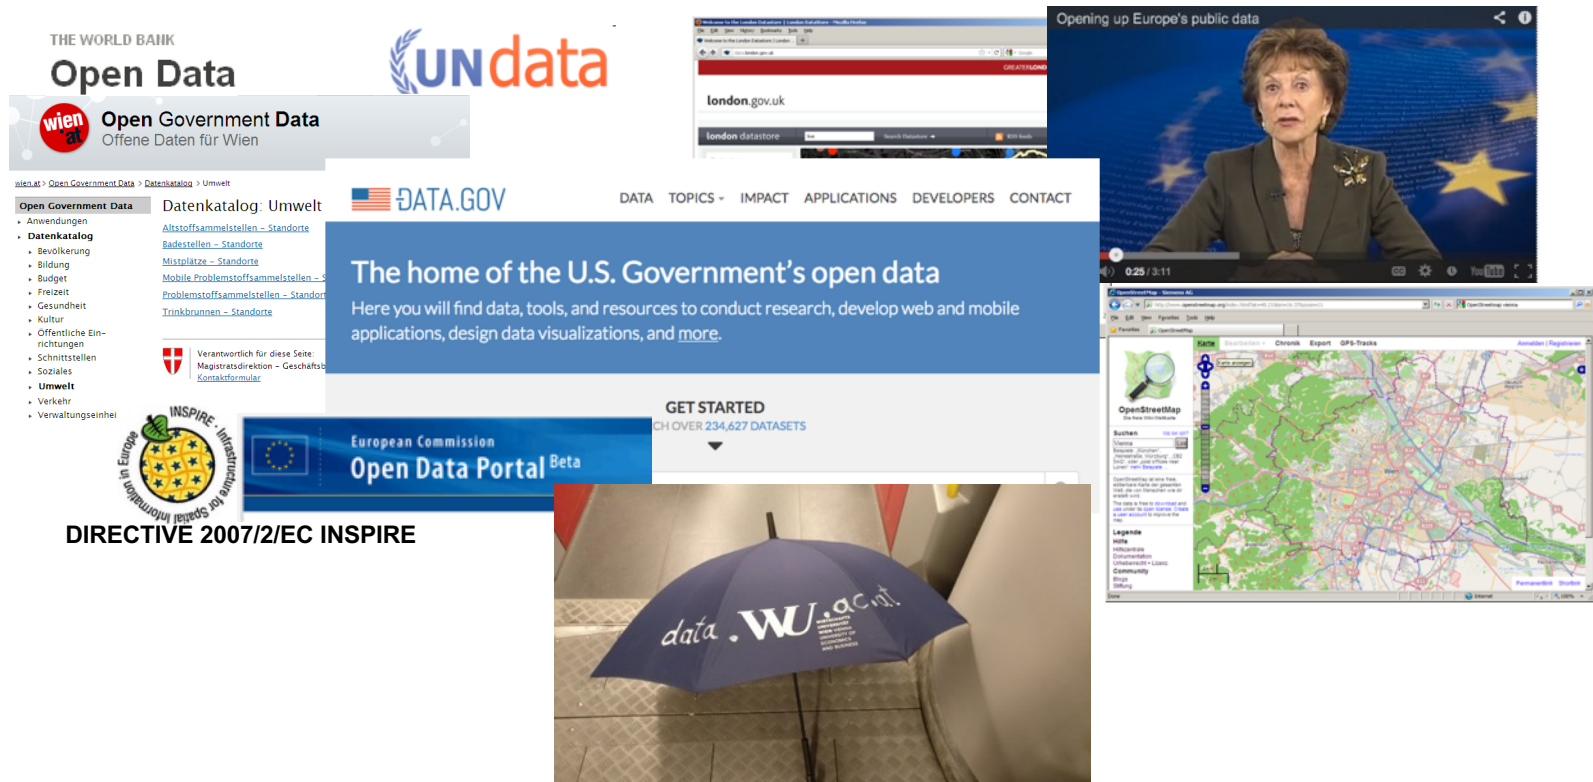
THE WORLD BANK
Open Data

UNdata

wien .at Open Government Data
Offene Daten für Wien

wien.at > Open Government Data > Datenkatalog > Umwelt

Open Government Data
Anwendungen
Datenkatalog
Bevölkerung
Bildung
Budget
Freizeit
Gesundheit
Kultur
Öffentliche Einrichtungen
Schnittstellen
Soziales
Umwelt
Verkehr
Verwaltungseinhei

Datenkatalog: Umwelt
Altstoffsammelstellen – Standorte
Badestellen – Standorte
Mistplätze – Standorte
Mobile Problemstoffsammelstellen – S
Problemstoffsammelstellen – Standor
Trinkbrunnen – Standorte

Verantwortlich für diese Seite:
Magistratsdirektion – Geschäftsb
Kontaktformular

london.gov.uk
london datastore

Opening up Europe's public data
0:25 / 3:11

DATA.GOV
DATA TOPICS IMPACT APPLICATIONS DEVELOPERS CONTACT

The home of the U.S. Government's open data
Here you will find data, tools, and resources to conduct research, develop web and mobile applications, design data visualizations, and more.

GET STARTED
CH OVER 234,627 DATASETS

OpenStreetMap
Suchen
Legende
Hilfe
Community
Karte Bearbeiten Chronik Export GPS-Tracks

INSPIRE Infrastructure for Spatial Information in Europe

European Commission
Open Data Portal Beta

DIRECTIVE 2007/2/EC INSPIRE

data .WU.ac.at